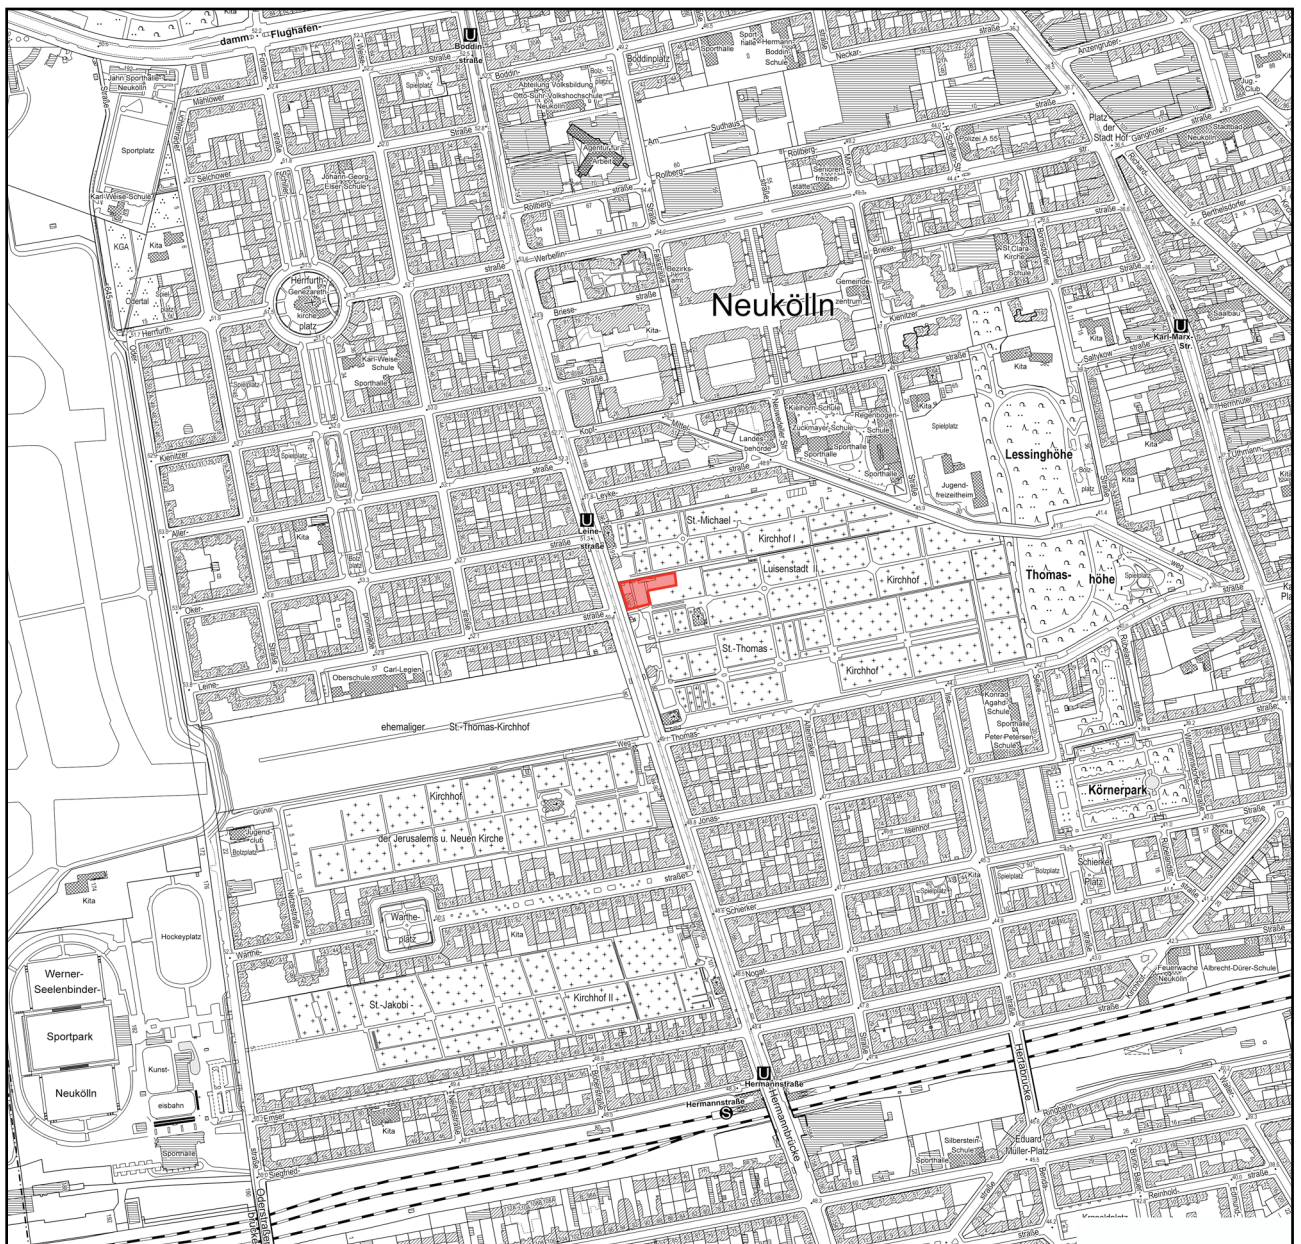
damm Flughafen-
U Boddinstraße
Jahn Sporthalle Neukölln
Mahlower
Sportplatz
Selchower
Karl-Weise-Schule
KGA
Kita
Oderstraße
Herrfurth-
Herrfurth-platz
Genezareth-kirche
Karl-Weise-Schule
Sporthalle
Spielplatz
Johann-Georg-Elser-Schule
Boddin-
Abteilung Volksbildung
Otto-Suhr-Volkshochschule Neukölln
Agentur für Arbeit
Am Sudhaus
Rollberg
Rollberg-
Werbellin-
Briese-
Bezirks-amt
Kita
Neukölln
Gemeinde-zentrum
Sporthalle
Boddinplatz
Sport-halle Hermann-Boddin-Schule
Neckar-
straße
Anzengruber-
Platz der Stadt Hof
Ganghofer-
Richard-
Jug.-Club
Stadtbad
Neukölln
Bertelsdorfer
Briese
St.Clara Kirche Schule
Kienitzer
Saltykow
U Karl-Marx-Str.
Saalbau
Kita
Lessinghöhe
Spielplatz
Jugend-freizeitheim
Bolz-platz
Kienitzer
Spielplatz
Kopf-
Mittel-
Landes-behörde
Kielhorn-Schule
Regenbogen-Schule
Zuckmayer-Schule
Sporthalle
Sporthalle
Aller-
Kita
Bolz-platz
Oker-
U Leine-straße
Leykestraße
St.-Michael-
Kirchhof I
Luisenstadt II
Kirchhof
Thomas-höhe
Spielplatz
weg
St.-Thomas-
Kirchhof
Leine-
Carl-Legien-
Oberschule
ehemaliger St.-Thomas-Kirchhof
Weg
Thomas-
Konrad-Agahd-Schule
Sporthalle
Peter-Petersen-Schule
Körnerpark
Kirchhof
der Jerusalems u. Neuen Kirche
Jugend-club
Bolzplatz
Grüner
Jonas-
Kita
Kita
Spielplatz
Bolzplatz
Spielplatz
Schierker Platz
Kita
Kita
Hockeyplatz
Warthe-platz
Kita
Warthe-
Schierker
Nogat-
Werner-Seelenbinder-
Sportpark
Neukölln
St.-Jakobi-
Kirchhof II
Kunst-eisbahn
Feuerwache Neukölln
Albrecht-Dürer-Schule
Hermannbrücke
U Hermannstraße
Hermannstraße
S
Emser
Kita
Sporthalle
Siegfried-
Silberstein-Schule
Sporthalle
Eduard-Müller-Platz
Ringbahn-
Reinhold-
Oderstraße
Hermannbrücke